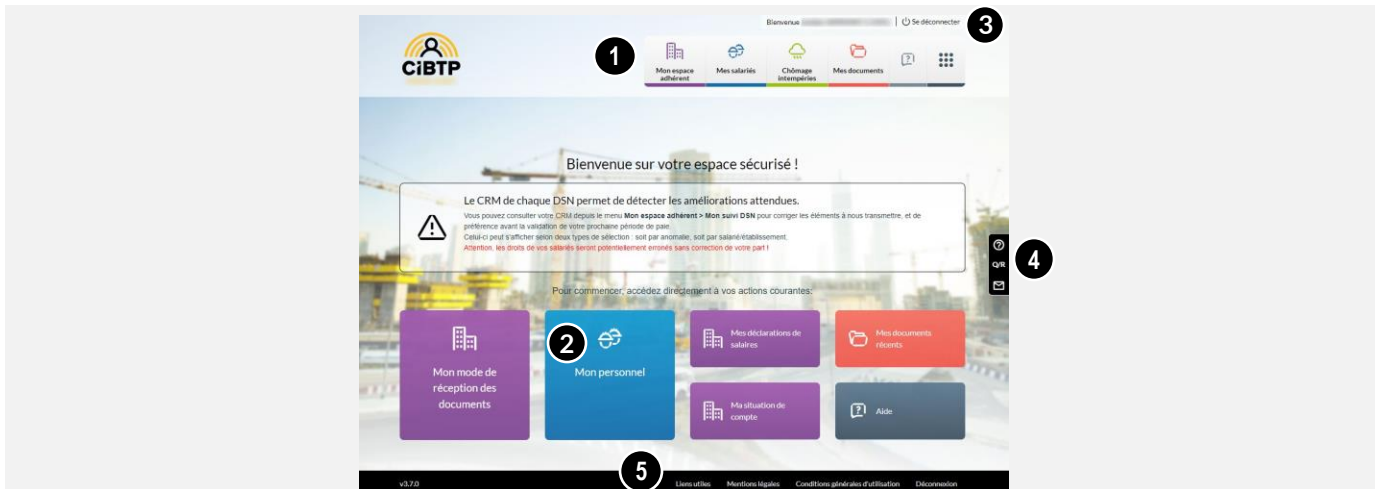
Bienvenue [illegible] | Se déconnecter

3

CiBTP

1

Mon espace adhérent

Mes salariés

Chômage intempéries

Mes documents

Bienvenue sur votre espace sécurisé !

Le CRM de chaque DSN permet de détecter les améliorations attendues.

Vous pouvez consulter votre CRM depuis le menu **Mon espace adhérent > Mon suivi DSN** pour corriger les éléments à nous transmettre, et de préférence avant la validation de votre prochaine période de paie.

Celui-ci peut s'afficher selon deux types de sélection : soit par anomalie, soit par salarié/établissement.

Attention, les droits de vos salariés seront potentiellement erronés sans correction de votre part !

4

Q/R

Pour commencer, accédez directement à vos actions courantes:

Mon mode de réception des documents

2

Mon personnel

Mes déclarations de salaires

Mes documents récents

Ma situation de compte

Aide

v3.7.0

5

Liens utiles

Mentions légales

Conditions générales d'utilisation

Déconnexion